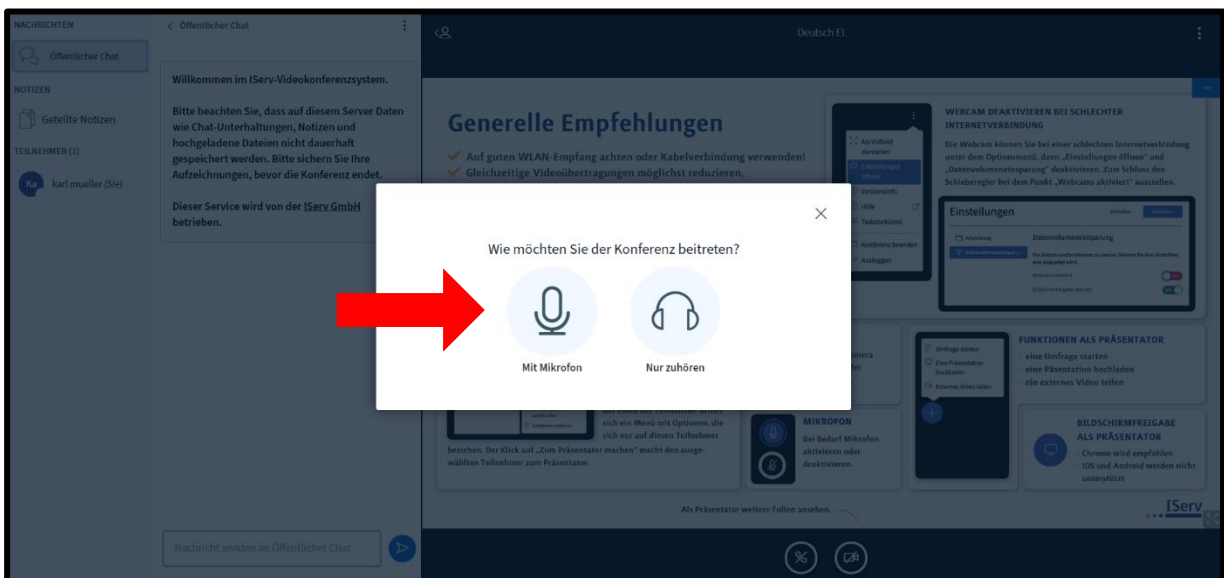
NACHRICHTEN

Öffentlicher Chat

NOTIZEN

Geteilte Notizen

TEILNEHMER (1)

KA karl mueller (Sie)

< Öffentlicher Chat

Willkommen im IServ-Videokonferenzsystem.

Bitte beachten Sie, dass auf diesem Server Daten wie Chat-Unterhaltungen, Notizen und hochgeladene Dateien nicht dauerhaft gespeichert werden. Bitte sichern Sie Ihre Aufzeichnungen, bevor die Konferenz endet.

Dieser Service wird von der IServ GmbH betrieben.

Nachricht senden an Öffentlicher Chat

Deutsch EL

Generelle Empfehlungen

Auf guten WLAN-Empfang achten oder Kabelverbindung verwenden!

Gleichzeitige Videoübertragungen möglichst reduzieren.

WEBCAM DEAKTIVIEREN BEI SCHLECHTER INTERNETVERBINDUNG

Die Webcam können Sie bei einer schlechten Internetverbindung unter dem Optionsmenü, dann „Einstellungen öffnen" und „Datenvolumeneinsparung" deaktivieren. Zum Schluss den Schieberegler bei dem Punkt „Webcams aktiviert" ausstellen.

Einstellungen

Datenvolumeneinsparung

Wie möchten Sie der Konferenz beitreten?

Mit Mikrofon

Nur zuhören

FUNKTIONEN ALS PRÄSENTATOR
- eine Umfrage starten
- eine Päsentation hochladen
- ein externes Video teilen

Umfrage starten
Eine Präsentation hochladen
Externes Video teilen

sich ein Menü mit Optionen, die sich nur auf diesen Teilnehmer beziehen. Der Klick auf „Zum Präsentator machen" macht den ausgewählten Teilnehmer zum Präsentator.

MIKROFON
Bei Bedarf Mikrofon aktivieren oder deaktivieren.

BILDSCHIRMFREIGABE ALS PRÄSENTATOR
- Chrome wird empfohlen
- iOS und Android werden nicht unterstützt

Als Präsentator weitere Folien ansehen.

IServ